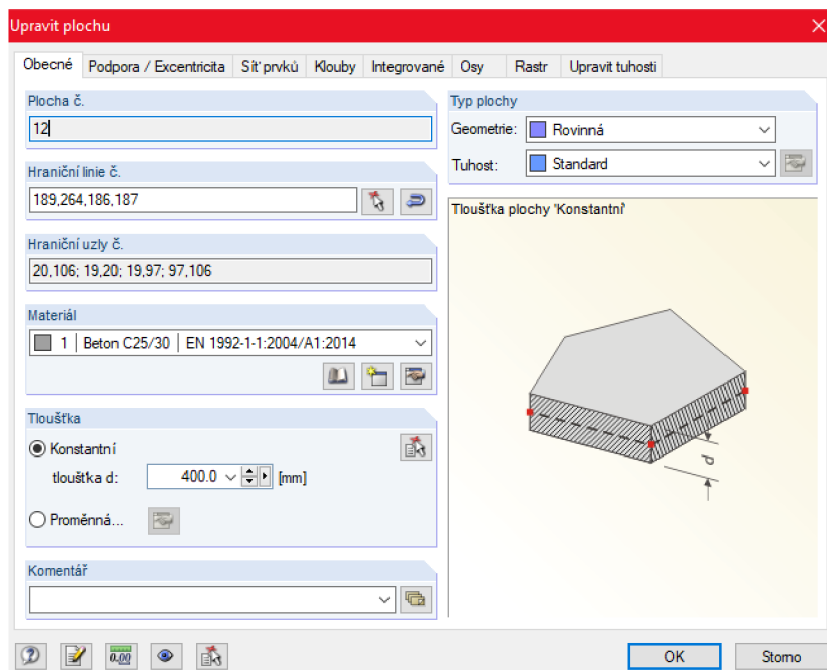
Upravit plochu

Obecné | Podpora / Excentricita | Síť prvků | Klouby | Integrované | Osy | Rastr | Upravit tuhosti

Plocha č.
12

Hraniční linie č.
189,264,186,187

Hraniční uzly č.
20,106; 19,20; 19,97; 97,106

Materiál
1 | Beton C25/30 | EN 1992-1-1:2004/A1:2014

Tloušťka
Konstantní
tloušťka d: 400.0 [mm]
Proměnná...

Komentář

Typ plochy
Geometrie: Rovinná
Tuhost: Standard

Tloušťka plochy 'Konstantní'

d

0.00

OK
Storno